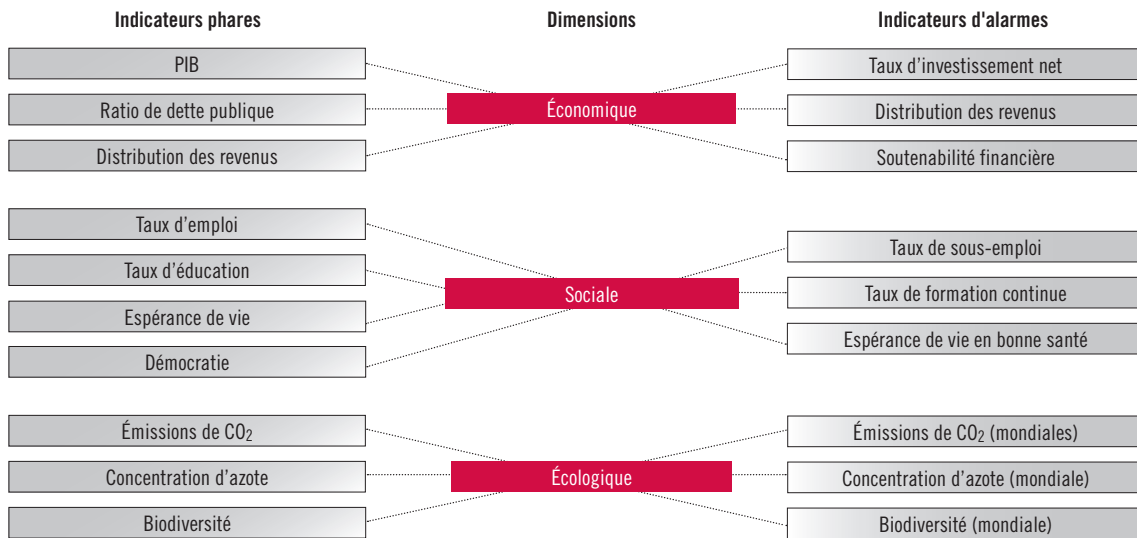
Indicateurs phares

Dimensions

Indicateurs d'alarmes

PIB

Ratio de dette publique

Distribution des revenus

Économique

Taux d'investissement net

Distribution des revenus

Soutenabilité financière

Taux d'emploi

Taux d'éducation

Espérance de vie

Démocratie

Sociale

Taux de sous-emploi

Taux de formation continue

Espérance de vie en bonne santé

Émissions de $CO_2$

Concentration d'azote

Biodiversité

Écologique

Émissions de $CO_2$ (mondiales)

Concentration d'azote (mondiale)

Biodiversité (mondiale)